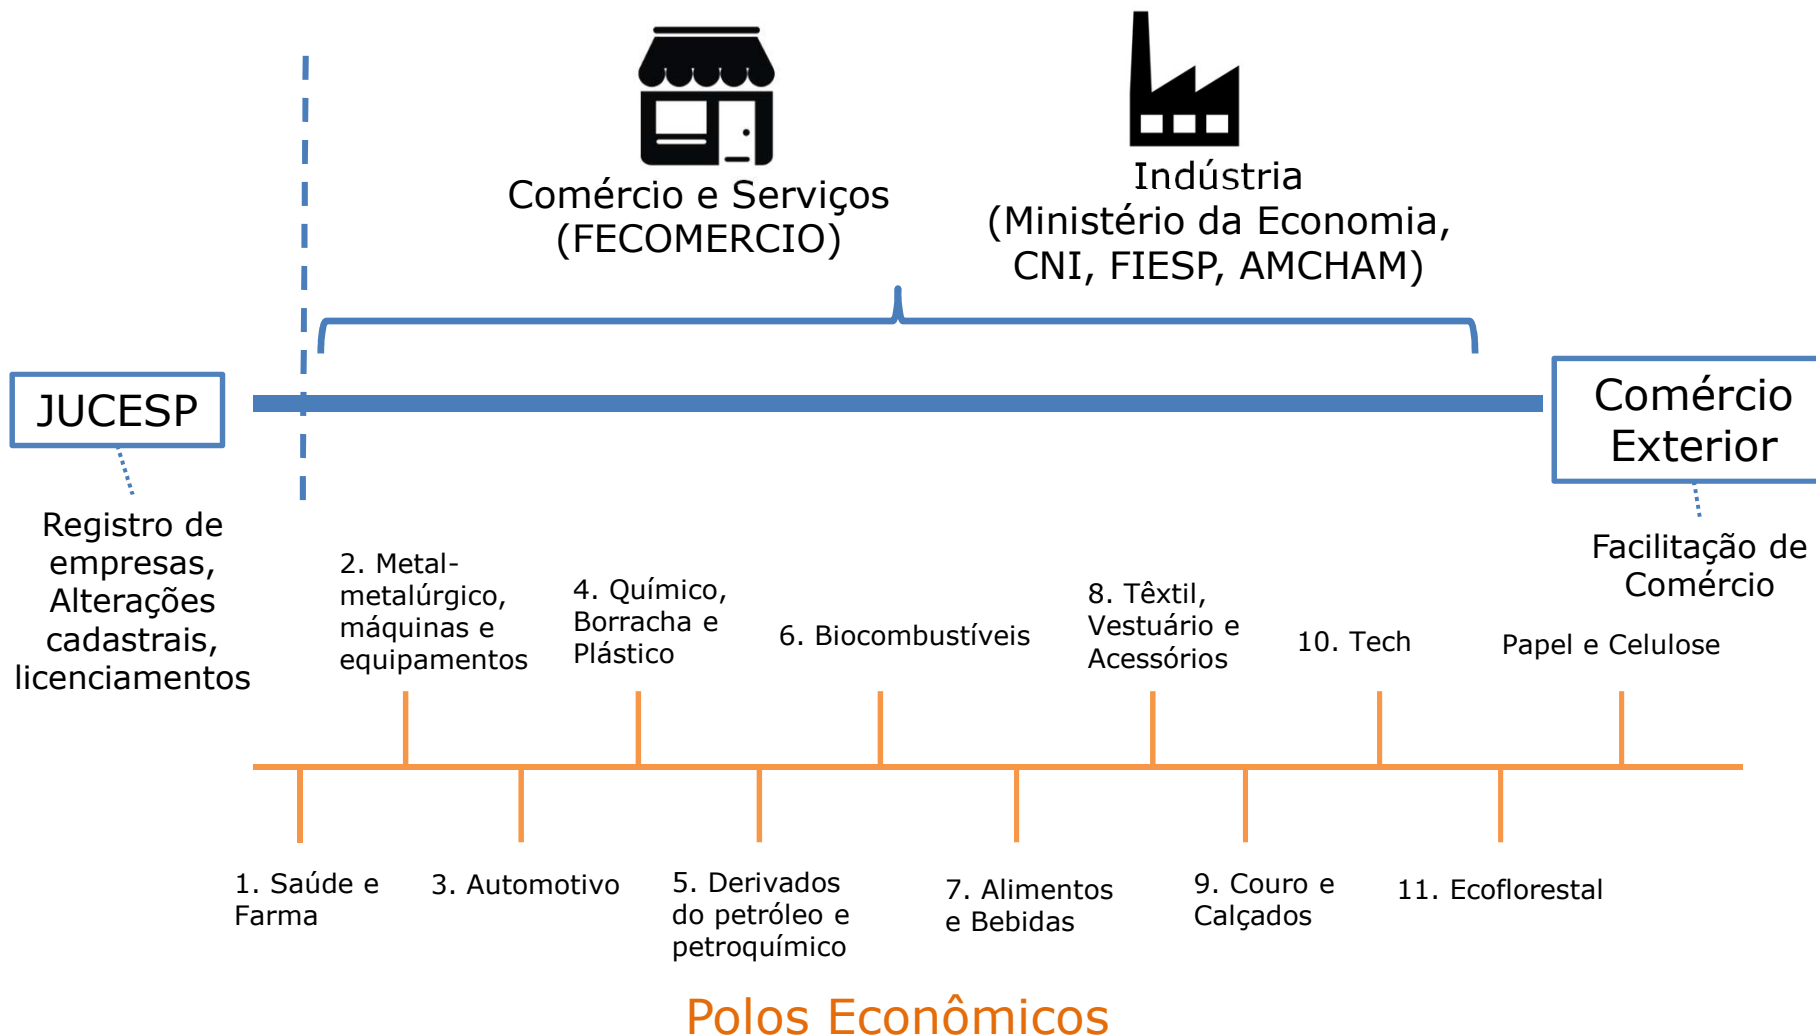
Comércio e Serviços
(FECOMERCIO)

Indústria
(Ministério da Economia,
CNI, FIESP, AMCHAM)

JUCESP

Registro de empresas, Alterações cadastrais, licenciamentos

Comércio Exterior

Facilitação de Comércio

2. Metal-metalúrgico, máquinas e equipamentos

4. Químico, Borracha e Plástico

6. Biocombustíveis

8. Têxtil, Vestuário e Acessórios

10. Tech

Papel e Celulose

1. Saúde e Farma

3. Automotivo

5. Derivados do petróleo e petroquímico

7. Alimentos e Bebidas

9. Couro e Calçados

11. Ecoflorestal

Polos Econômicos